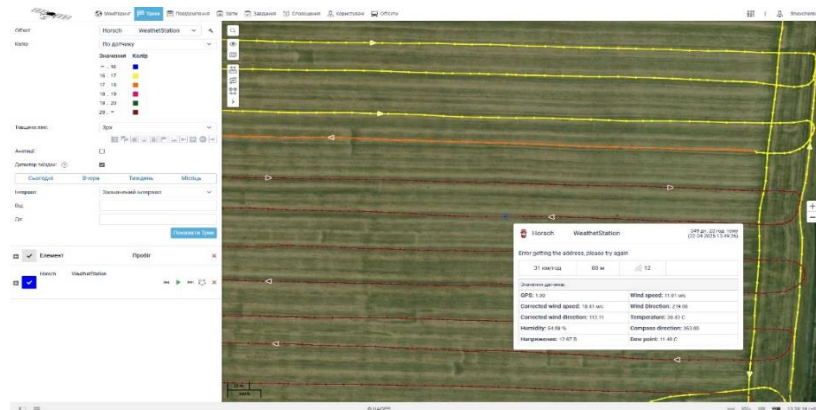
Моніторинг Треки Повідомлення Звіти Завдання Сповіщення Маршрути Об'єкти

Об'єкт Horsch WeatherStation
Колір По датчику
Значення Колір
- 16
16 - 17
17 - 18
18 - 19
19 - 20
20 - 21
21 -

Товщина лінії
Анотації
Детектор поїздки
Сьогодні Вчора Тиждень Місяць
Інтервал Заданий інтервал
Від
До
Показати Трек

Елемент Пробіг
Horsch WeatherStation

Horsch WeatherStation
Error getting the address, please try again
31 км/год 68 м 12
Значення датчиків
GPS: 1.00
Wind speed: 11.01 м/с
Corrected wind speed: 10.41 м/с
Wind Direction: 219.00
Corrected wind direction: 153.11
Temperature: 20.43 C
Humidity: 54.59 %
Compass direction: 353.00
Напруження: 12.67 В
Dew point: 11.40 C